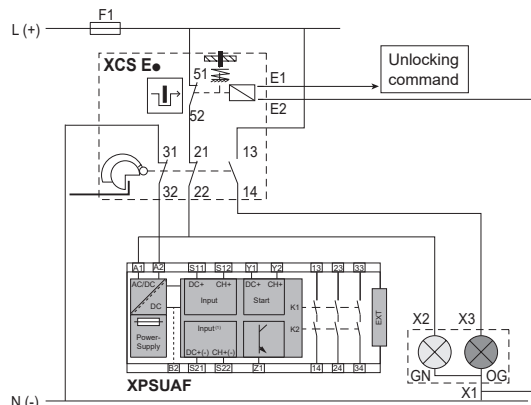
L (+)
F1
XCS E●
51
52
E1
E2
Unlocking command
31
21
13
32
22
14
A1
A2
S11
S12
Y1
Y2
13
23
33
AC/DC
DC
Power-Supply
DC+
CH+
Input
DC+
CH+
Start
K1
K2
Input$^{(1)}$
DC+(-)
CH+(-)
EXT
B2
S21
S22
Z1
14
24
34
XPSUAF
X2
X3
GN
OG
X1
N (-)